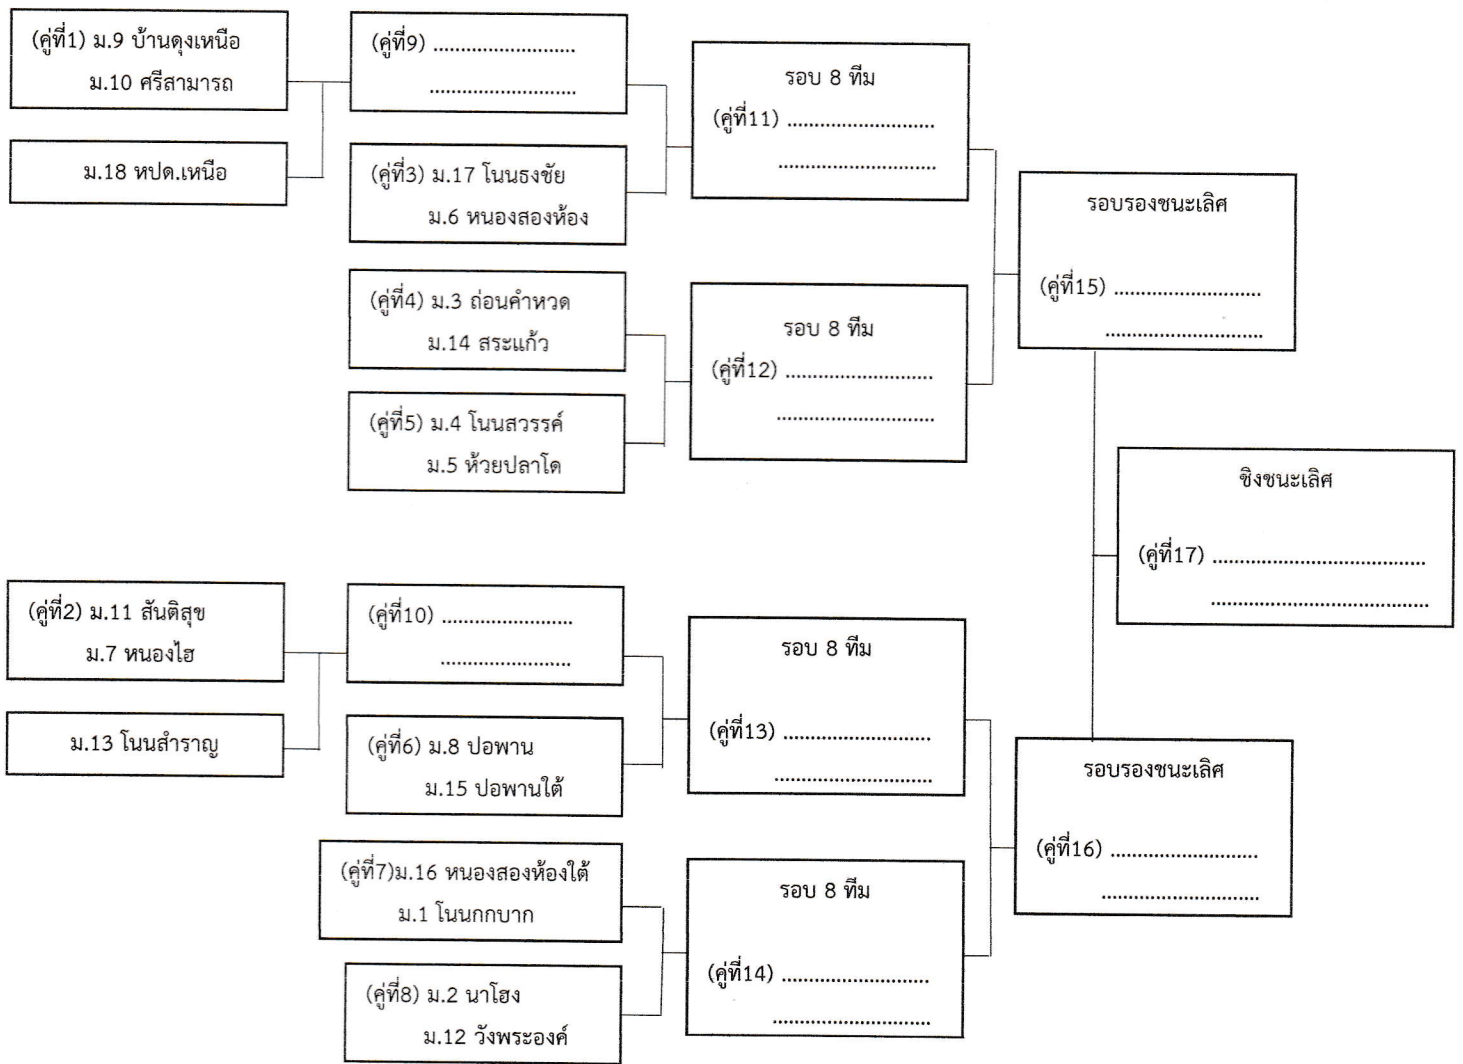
(คู่ที่1) ม.9 บ้านดุงเหนือ
ม.10 ศรีสามารถ

ม.18 หปด.เหนือ

(คู่ที่9) ..........................
..........................

(คู่ที่3) ม.17 โนนธงชัย
ม.6 หนองสองห้อง

รอบ 8 ทีม
(คู่ที่11) ..........................
..........................

(คู่ที่4) ม.3 ถ่อนคำหวด
ม.14 สระแก้ว

(คู่ที่5) ม.4 โนนสวรรค์
ม.5 ห้วยปลาโด

รอบ 8 ทีม
(คู่ที่12) ..........................
..........................

รอบรองชนะเลิศ
(คู่ที่15) ..........................
..........................

ชิงชนะเลิศ
(คู่ที่17) ..........................
..........................

(คู่ที่2) ม.11 สันติสุข
ม.7 หนองไฮ

ม.13 โนนสำราญ

(คู่ที่10) ..........................
..........................

(คู่ที่6) ม.8 ปอพาน
ม.15 ปอพานใต้

รอบ 8 ทีม
(คู่ที่13) ..........................
..........................

(คู่ที่7)ม.16 หนองสองห้องใต้
ม.1 โนนกกบาก

(คู่ที่8) ม.2 นาโฮง
ม.12 วังพระองค์

รอบ 8 ทีม
(คู่ที่14) ..........................
..........................

รอบรองชนะเลิศ
(คู่ที่16) ..........................
..........................